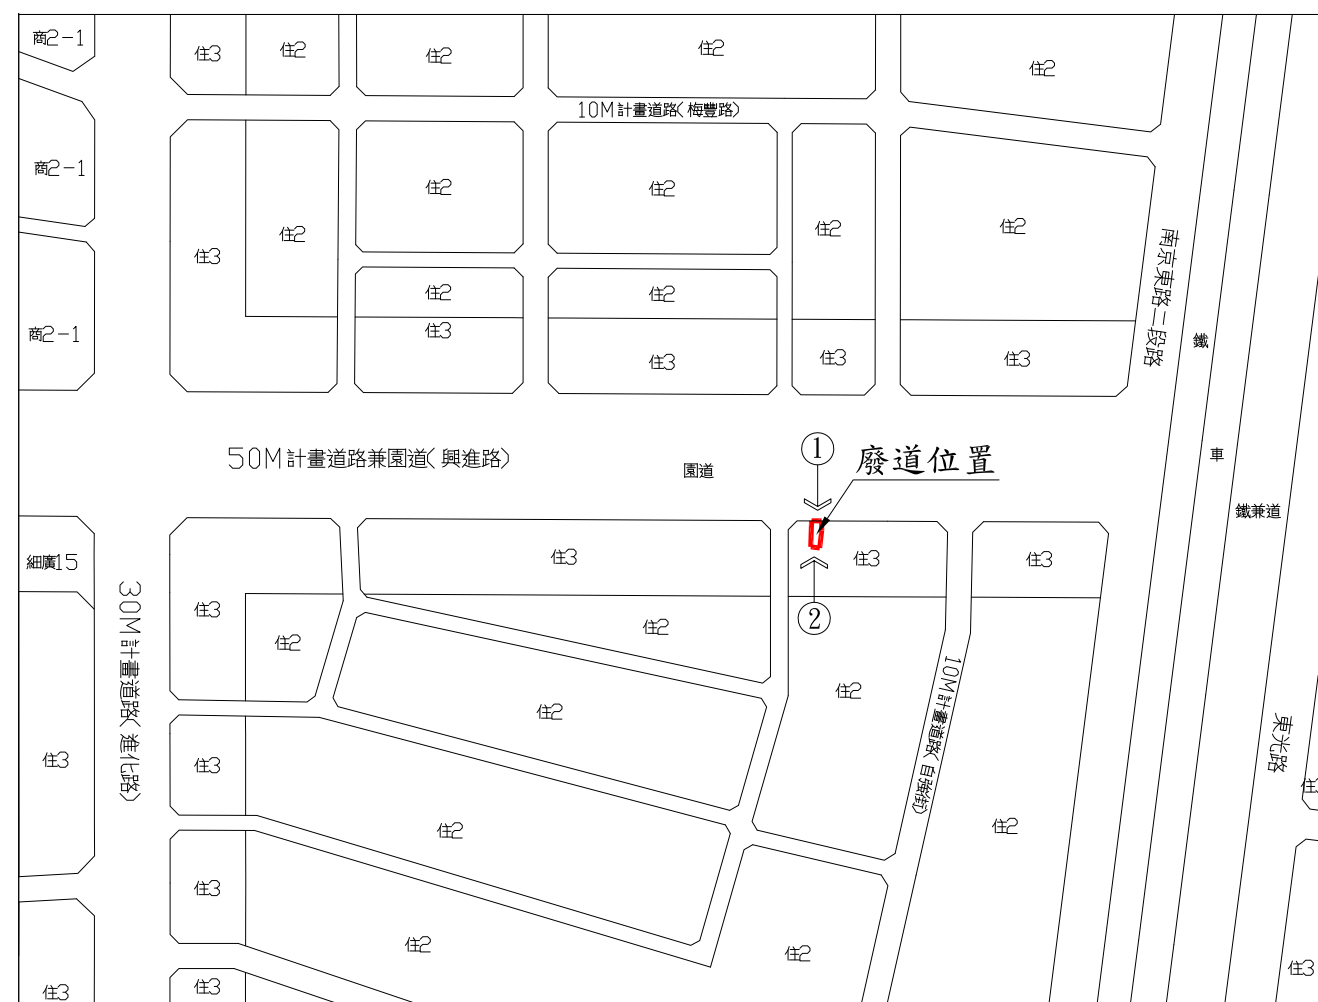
商2－1

住3 住2 住2 住2 住2

10M計畫道路(梅豐路)

商2－1

住3 住2 住2 住2 住2 住2

商2－1

住2 住3 住2 住3 住3 住3

南京東路一段路

鐵

50M計畫道路兼園道(興進路)

園道

①

廢道位置

車

鐵兼道

細廣15

30M計畫道路(進化路)

住3 住3 住3 住3

住2 住2

②

住2

10M計畫道路(自強街)

住2

住3 住3 住2

住3 住2 住2

東光路

住

住3

住2 住3

住3

住2 住2

住3 住3